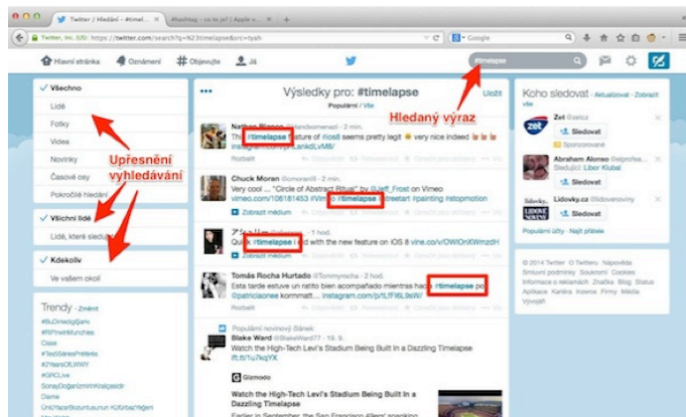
Twitter / Hledání - #timel... | #hashtag - co to je? | Apple v...

Twitter, Inc. [US] https://twitter.com/search?q=%23timelapse&src=typd

Google

Hlavní stránka | Oznámení | # Objevujte | Já

#timelapse

Všechno
Lidé
Fotky
Videa
Novinky
Časové osy
Pokročilé hledání

Upřesnění vyhledávání

Všichni lidé
Lidé, které sleduji

Kdekoliv
Ve vašem okolí

Trendy · Změnit
#BuDireklgiSanc
#WPrincessMunchies
Clarie
#TeoSeriesPreferido
#7YearsOfLOVE
#SPCLive
SonaySoğanizminKralıçesidir
Clarie
UmitYazaBozantusunun #Ufukbaz Yeğem

Výsledky pro: #timelapse
Populární / Vše
Uložit

Hledaný výraz

Nathan Bloom @landbonenaot · 2 min.
The #timelapse feature of #ios8 seems pretty legit 😊 very nice indeed
instagram.com/p/tLankdLvMB/
Rozbalit

Chuck Moran @cmoran69 · 2 min.
Very cool ... "Circle of Abstract Ritual" by @Jeff_Frost on Vimeo
vimeo.com/106181453 #Vimeo #timelapse #streetart #painting #stopmotion
Zobrazit médium

Z... @... · 1 hod.
Quick #timelapse I did with the new feature on iOS 8 vine.co/v/OWIOnIWmzdH
Zobrazit médium

Tomás Rocha Hurtado @Tommyrocha · 2 hod.
Esta tarde estuve un ratito bien acompañado mientras hacía #timelapse por @patriciaonee kommatt... instagram.com/p/tFI6L9aW/
Rozbalit

Populární novinový článek
Blake Ward @BlakeWard77 · 19. 9.
Watch the High-Tech Levi's Stadium Being Built In a Dazzling Timelapse
ift.tt/1u7kqYX

Gizmodo
Watch the High-Tech Levi's Stadium Being Built In a Dazzling Timelapse
Earlier in September, the San Francisco 49ers' sparkling

Koho sledovat · Aktualizovat · Zobrazit vše
Zet @Zetcz
Sledovat
Sponzorováno
Abraham Alonso @elprofea...
Sledovat
Sledováno uživatelem Libor Klubal
Lidovky.cz @lidovenoviny
Sledovat
Populární účty · Najít přátele

© 2014 Twitter O Twitteru Nápověda Smluvní podmínky Soukromí Cookies Informace o reklamách Značka Blog Status Aplikace Kariéra Inzerce Firmy Média Vývojáři